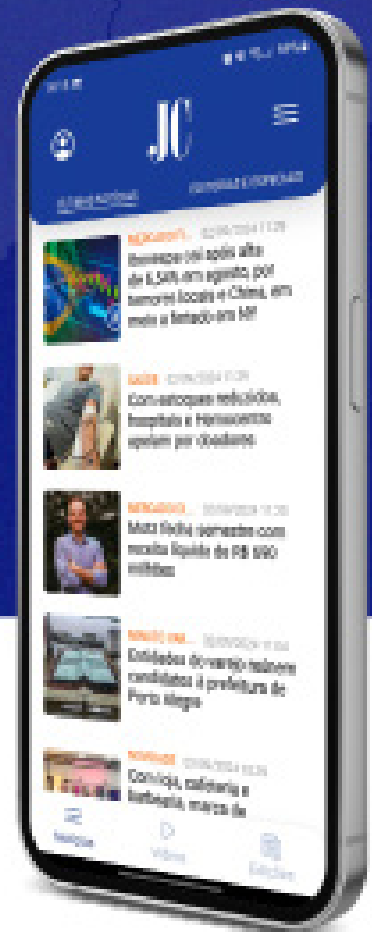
JC

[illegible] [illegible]

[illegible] 02/09/2024 11:29
Ibovespa cai após alta de 6,54% em agosto, por temores locais e China, em meio a feriado em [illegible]

SAÚDE 02/09/2024 11:29
Com estoques reduzidos, hospitais e Hemocentro apelam por doadores

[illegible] 02/09/2024 11:20
Mais Bella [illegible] semestre com receita líquida de R$ 690 milhões

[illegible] 02/09/2024 11:04
Entidades do varejo recebem candidatos à prefeitura de Porto Alegre

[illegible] 02/09/2024 10:26
Comida, cafeteria e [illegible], marca de

Notícias
Vídeos
Edições